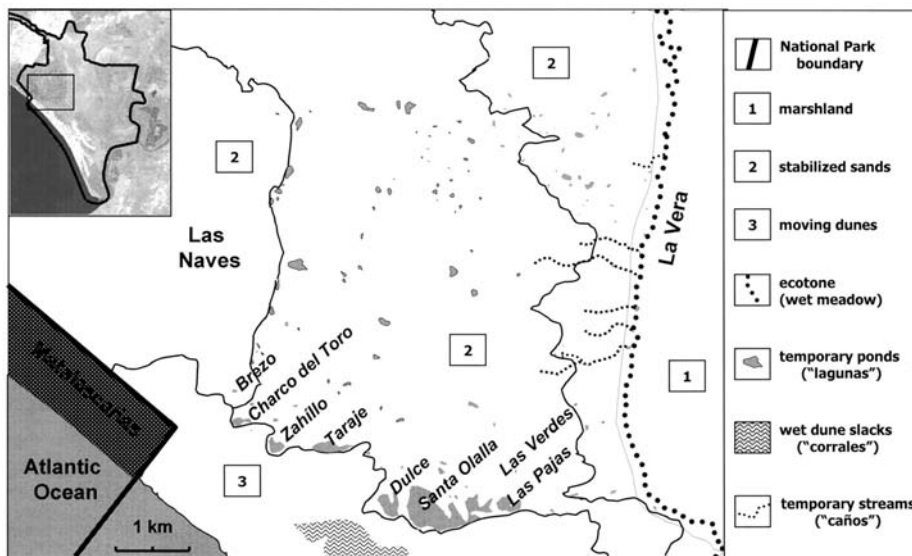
2

2

Las Naves

La Vera

2

1

Matalascañas

Brezo

Charco del Toro

Zahillo

Taraje

Atlantic Ocean

3

Dulce

Santa Olalla

Las Verdes

Las Pajas

1 km

National Park boundary

1 marshland

2 stabilized sands

3 moving dunes

ecotone (wet meadow)

temporary ponds ("lagunas")

wet dune slacks ("corrales")

temporary streams ("caños")